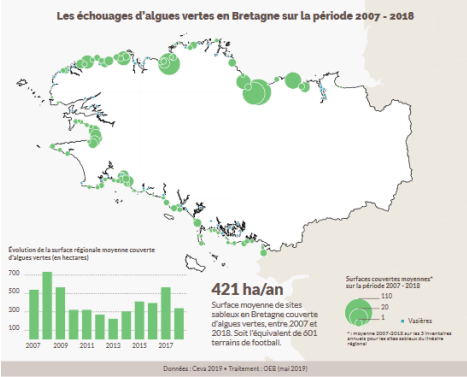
Les échouages d'algues vertes en Bretagne sur la période 2007 - 2018

Evolution de la surface régionale moyenne couverte d'algues vertes (en hectares)

700
500
300
100

2007 2009 2011 2013 2015 2017

421 ha/an

Surface moyenne de sites sableux en Bretagne couverte d'algues vertes, entre 2007 et 2018. Soit l'équivalent de 601 terrains de football.

Surfaces couvertes moyennes* sur la période 2007 - 2018

110
20
1

Vasières

* : moyenne 2007-2018 sur les 3 inventaires annuels pour les sites sableux du littoral régional

Données : Ceva 2019 • Traitement : OEB (mai 2019)